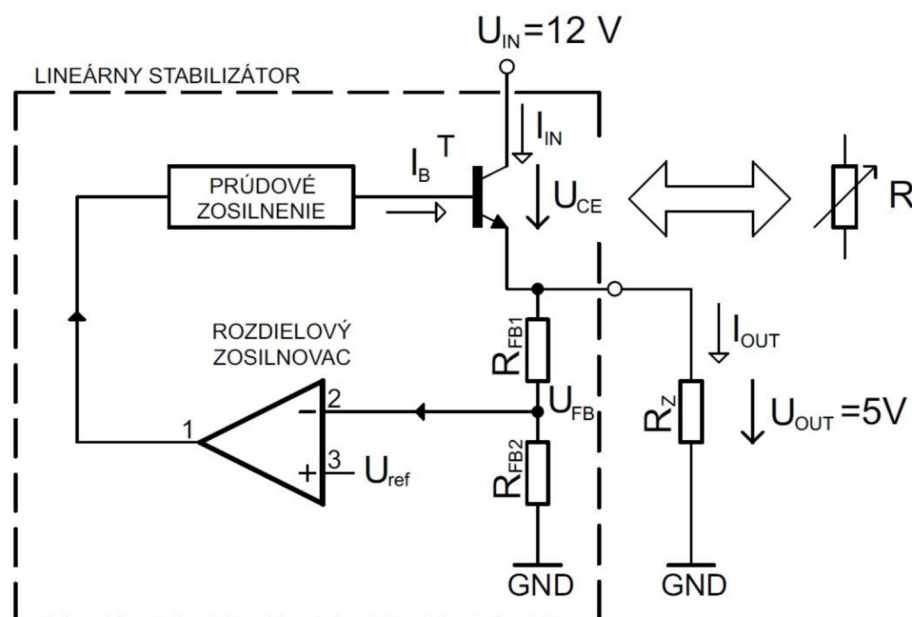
$U_{IN}$=12 V

LINEÁRNY STABILIZÁTOR

$I_{IN}$

$I_B$ T

PRÚDOVÉ ZOSILNENIE

$U_{CE}$

R

ROZDIELOVÝ ZOSILNOVAC

$R_{FB1}$

$I_{OUT}$

$U_{FB}$

1

2

3

$U_{ref}$

$R_Z$

$U_{OUT}$ =5V

$R_{FB2}$

GND

GND